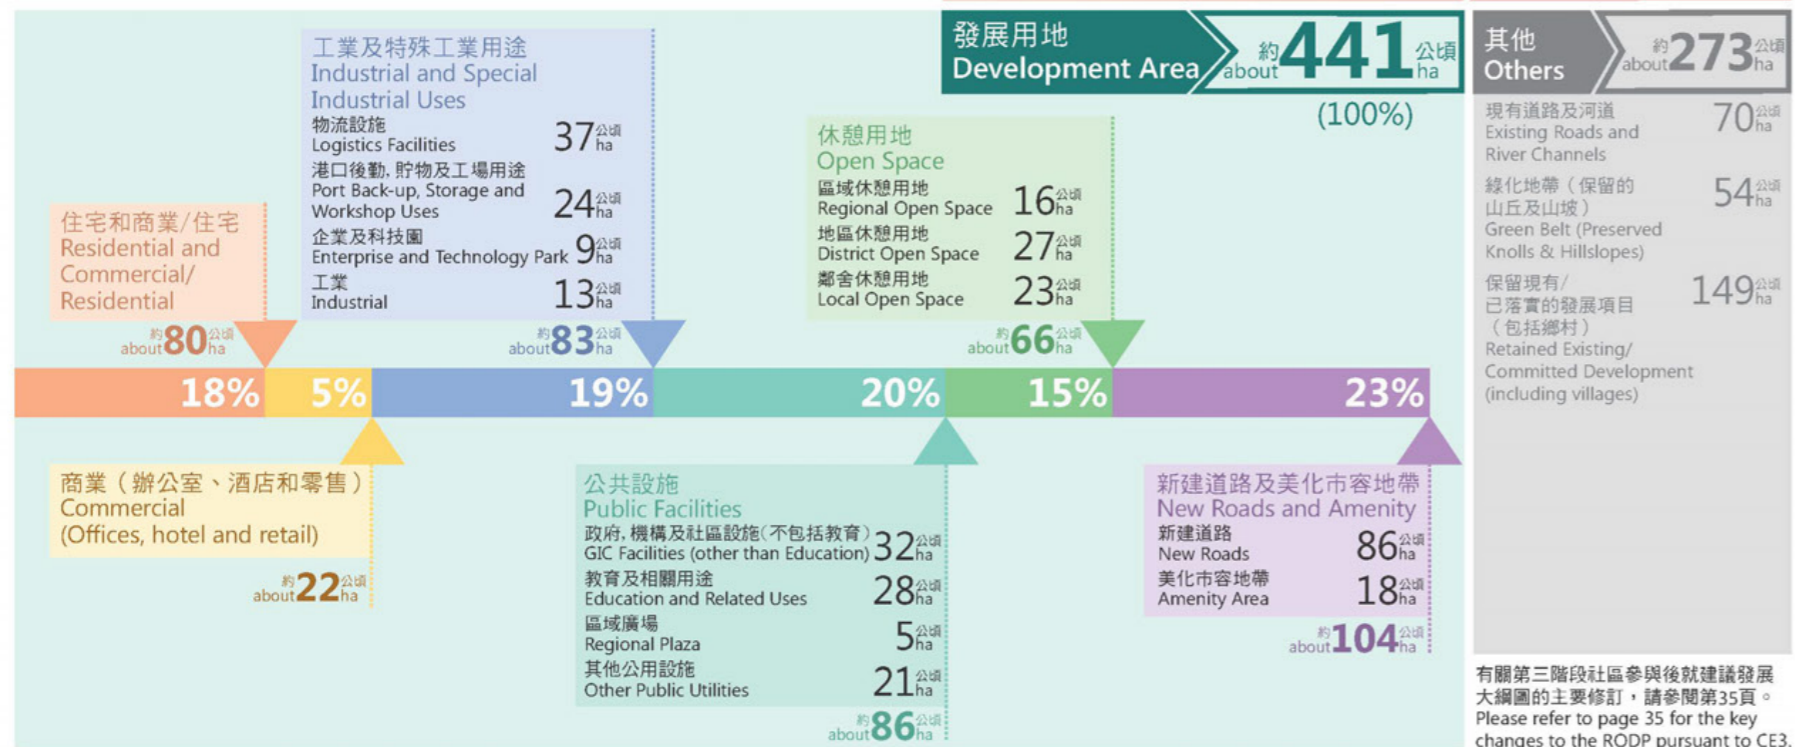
發展用地
Development Area
約 about 441 公頃 ha
(100%)

其他
Others
約 about 273 公頃 ha

現有道路及河道
Existing Roads and River Channels
70 公頃 ha

綠化地帶（保留的山丘及山坡）
Green Belt (Preserved Knolls & Hillslopes)
54 公頃 ha

保留現有/已落實的發展項目（包括鄉村）
Retained Existing/ Committed Development (including villages)
149 公頃 ha

住宅和商業/住宅
Residential and Commercial/ Residential
約 about 80 公頃 ha

工業及特殊工業用途
Industrial and Special Industrial Uses
物流設施
Logistics Facilities
37 公頃 ha
港口後勤, 貯物及工場用途
Port Back-up, Storage and Workshop Uses
24 公頃 ha
企業及科技園
Enterprise and Technology Park
9 公頃 ha
工業
Industrial
13 公頃 ha
約 about 83 公頃 ha

休憩用地
Open Space
區域休憩用地
Regional Open Space
16 公頃 ha
地區休憩用地
District Open Space
27 公頃 ha
鄰舍休憩用地
Local Open Space
23 公頃 ha
約 about 66 公頃 ha

18% 5% 19% 20% 15% 23%

商業（辦公室、酒店和零售）
Commercial (Offices, hotel and retail)
約 about 22 公頃 ha

公共設施
Public Facilities
政府, 機構及社區設施（不包括教育）
GIC Facilities (other than Education)
32 公頃 ha
教育及相關用途
Education and Related Uses
28 公頃 ha
區域廣場
Regional Plaza
5 公頃 ha
其他公用設施
Other Public Utilities
21 公頃 ha
約 about 86 公頃 ha

新建道路及美化市容地帶
New Roads and Amenity
新建道路
New Roads
86 公頃 ha
美化市容地帶
Amenity Area
18 公頃 ha
約 about 104 公頃 ha

有關第三階段社區參與後就建議發展大綱圖的主要修訂，請參閱第35頁。
Please refer to page 35 for the key changes to the RODP pursuant to CE3.